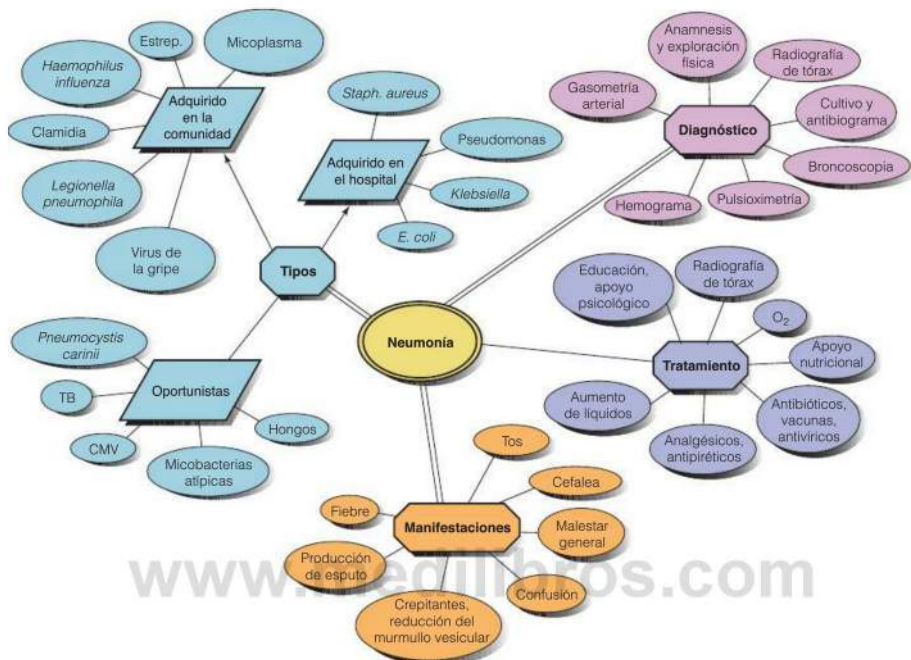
Neumonía

Tipos

Adquirido en la comunidad

Estrep.

Micoplasma

Haemophilus influenza

Clamidia

Legionella pneumophila

Virus de la gripe

Adquirido en el hospital

Staph. aureus

Pseudomonas

Klebsiella

E. coli

Oportunistas

Pneumocystis carinii

TB

CMV

Micobacterias atípicas

Hongos

Diagnóstico

Anamnesis y exploración física

Radiografía de tórax

Gasometría arterial

Cultivo y antibiograma

Broncoscopia

Pulsioximetría

Hemograma

Tratamiento

Educación, apoyo psicológico

Radiografía de tórax

$O_2$

Apoyo nutricional

Aumento de líquidos

Antibióticos, vacunas, antivíricos

Analgésicos, antipiréticos

Manifestaciones

Tos

Cefalea

Fiebre

Malestar general

Producción de esputo

Confusión

Crepitantes, reducción del murmullo vesicular

www.medilibros.com